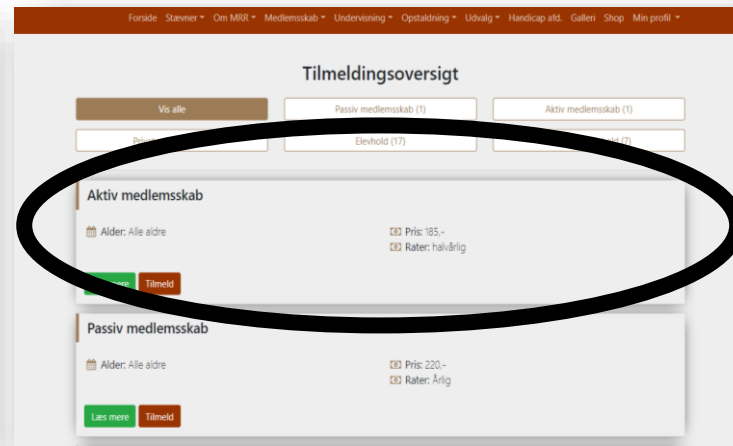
Forside Stævner ▾ Om MRR ▾ Medlemsskab ▾ Undervisning ▾ Opstaldning ▾ Udvalg ▾ Handicap afd. Galleri Shop Min profil ▾

Tilmeldingsoversigt

Vis alle
Passiv medlemsskab (1)
Aktiv medlemsskab (1)
Priv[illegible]
Elevhold (17)
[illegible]ld (7)

Aktiv medlemsskab

Alder: Alle aldre

Pris: 185,-
Rater: halvårlig

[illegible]ere
Tilmeld

Passiv medlemsskab

Alder: Alle aldre

Pris: 220,-
Rater: Årlig

Læs mere
Tilmeld